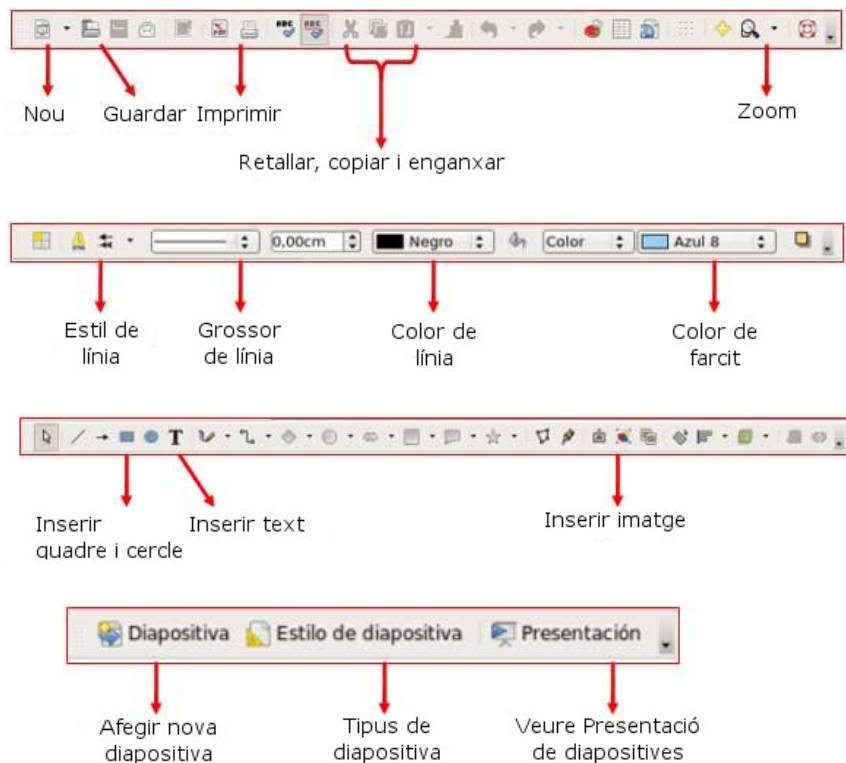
Nou

Guardar

Imprimir

Zoom

Retallar, copiar i enganxar

0,00cm

Negro

Color

Azul 8

Estil de línia

Grossor de línia

Color de línia

Color de farcit

T

Inserir quadre i cercle

Inserir text

Inserir imatge

Diapositiva

Estilo de diapositiva

Presentación

Afegir nova diapositiva

Tipus de diapositiva

Veure Presentació de diapositives